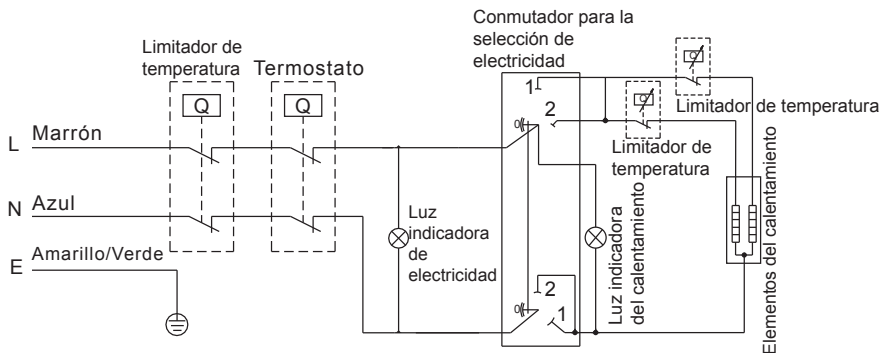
Conmutador para la selección de electricidad

Limitador de temperatura

Termostato

Q

Q

1

2

Limitador de temperatura

L

Marrón

Limitador de temperatura

N

Azul

Luz indicadora de electricidad

Luz indicadora del calentamiento

Elementos del calentamiento

E

Amarillo/Verde

2

1